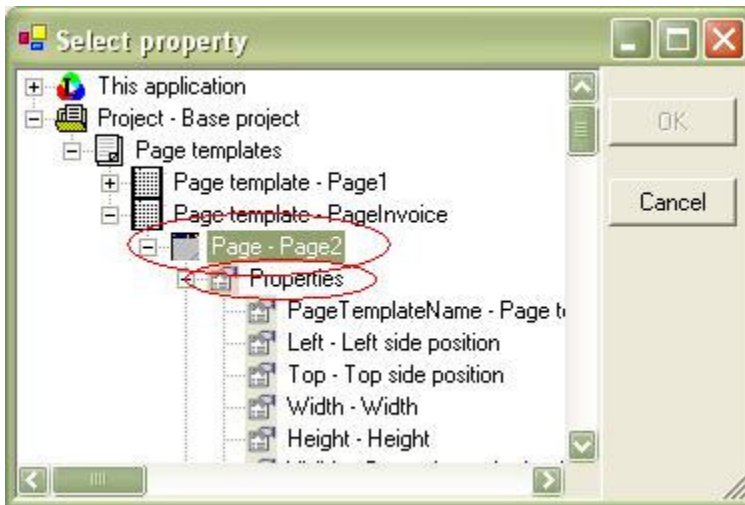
Select property

This application
Project - Base project
Page templates
Page template - Page1
Page template - PageInvoice
Page - Page2
Properties
PageTemplateName - Page t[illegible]
Left - Left side position
Top - Top side position
Width - Width
Height - Height
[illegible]

OK
Cancel